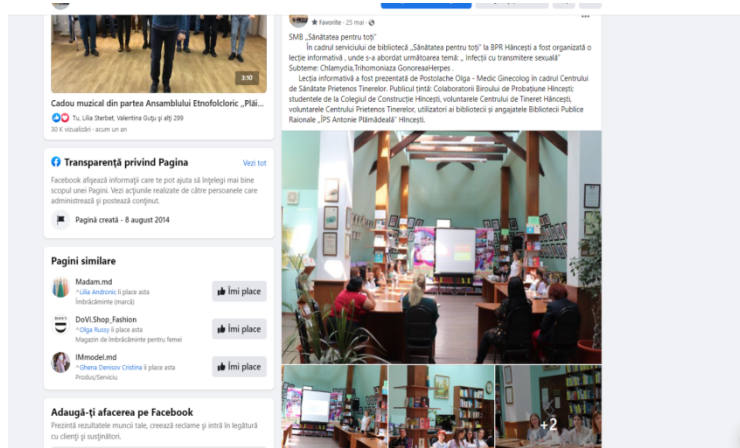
3:10

Cadou muzical din partea Ansamblului Etnofolcloric „Plăi...

Tu, Lilia Sterbet, Valentina Guțu și alți 299

30 K vizualizări · acum un an

Transparență privind Pagina

Vezi tot

Facebook afișează informații care te pot ajuta să înțelegi mai bine scopul unei Pagini. Vezi acțiunile realizate de către persoanele care administrează și postează conținut.

Pagină creată - 8 august 2014

Pagini similare

Madam.md

Lilia Andronic îi place asta

Îmbrăcăminte (marcă)

Îmi place

DoVi.Shop_Fashion

Olga Russu îi place asta

Magazin de îmbrăcăminte pentru femei

Îmi place

IMmodel.md

Ghena Denisov Cristina îi place asta

Produs/Serviciu

Îmi place

Adaugă-ți afacerea pe Facebook

Prezintă rezultatele muncii tale, creează reclame și intră în legătură cu clienții și susținătorii.

Favorite · 25 mai ·

SMB „Sănătatea pentru toți"

În cadrul serviciului de bibliotecă „Sănătatea pentru toți" la BPR Hâncești a fost organizată o lecție informativă , unde s-a abordat următoarea temă: „ Infecții cu transmitere sexuală"
Subteme: Chlamydia,Trihomoniaza GonoreeaHerpes .

Lecția informativă a fost prezentată de Postolache Olga - Medic Ginecolog în cadrul Centrului de Sănătate Prietenos Tinerelor. Publicul țintă: Colaboratorii Biroului de Probațiune Hîncești; studentele de la Colegiul de Construcție Hîncești, voluntarele Centrului de Tineret Hâncești, voluntarele Centrului Prietenos Tinerelor, utilizatori ai bibliotecii și angajatele Bibliotecii Publice Raionale „ÎPS Antonie Plămădeală" Hîncești.

+2